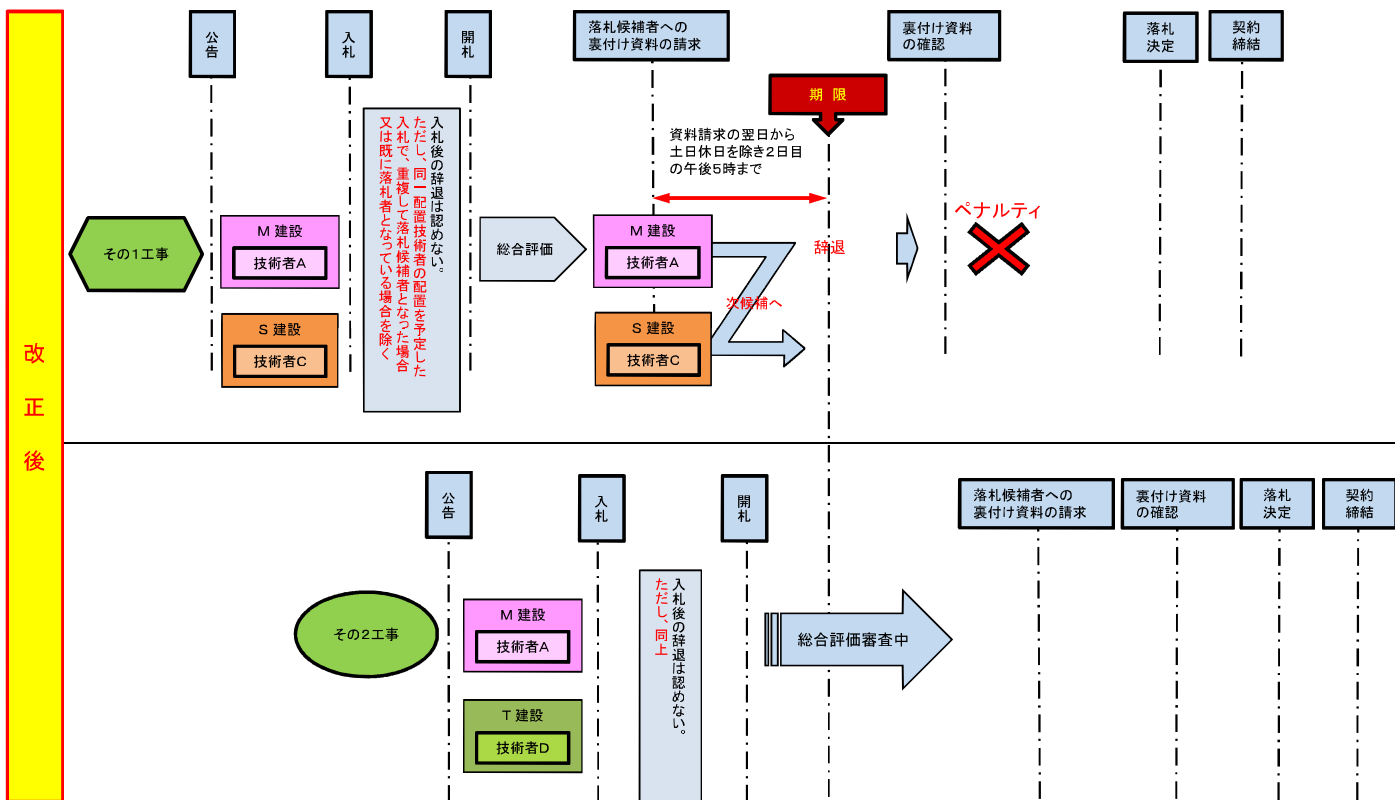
改正後

公告

入札

開札

落札候補者への裏付け資料の請求

裏付け資料の確認

落札決定

契約締結

期限

資料請求の翌日から土日休日を除き2日目の午後5時まで

入札後の辞退は認めない。
ただし、同一配置技術者の配置を予定した入札で、重複して落札候補者となった場合又は既に落札者となっている場合を除く

その1工事

M 建設
技術者A

S 建設
技術者C

総合評価

M 建設
技術者A

S 建設
技術者C

次候補へ

辞退

ペナルティ

公告

入札

開札

落札候補者への裏付け資料の請求

裏付け資料の確認

落札決定

契約締結

その2工事

M 建設
技術者A

T 建設
技術者D

入札後の辞退は認めない。
ただし、同上

総合評価審査中